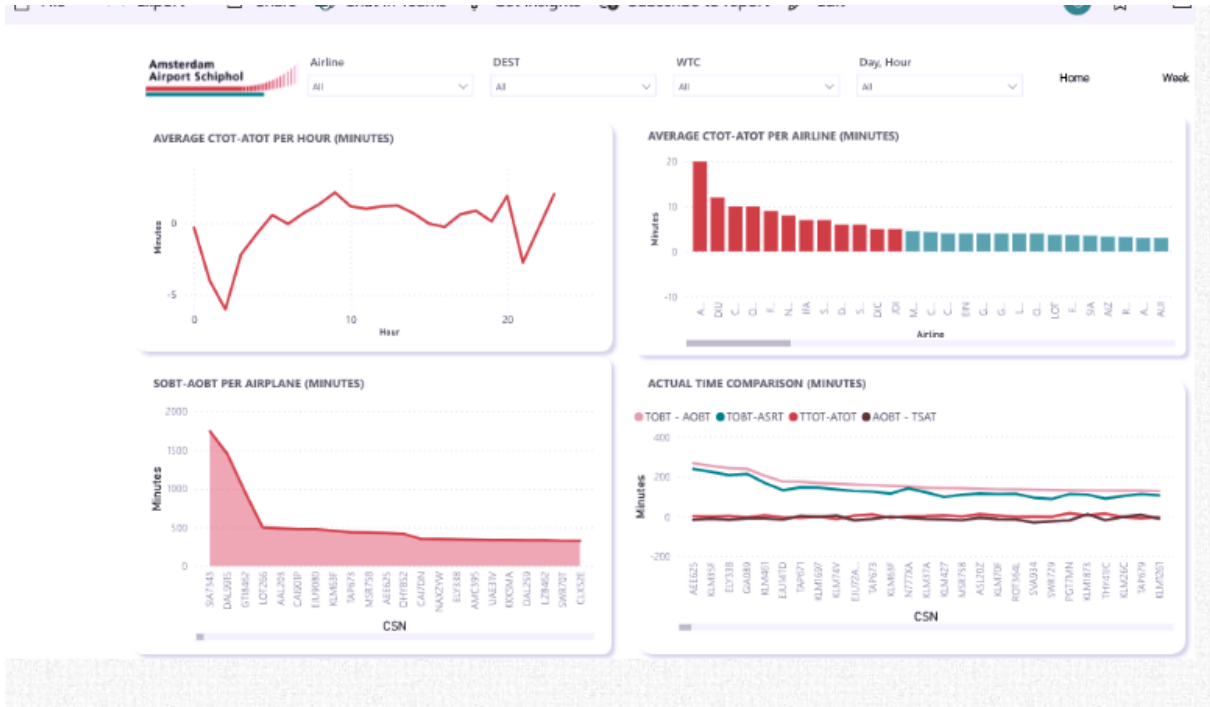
Amsterdam Airport Schiphol

Airline
All

DEST
All

WTC
All

Day, Hour
All

Home

Week

AVERAGE CTOT-ATOT PER HOUR (MINUTES)

Minutes
0
-5
0
10
20
Hour

AVERAGE CTOT-ATOT PER AIRLINE (MINUTES)

Minutes
20
10
0
-10
A.. DLI C.. C.. C.. F.. N.. IFA S.. D.. S.. DIC JDI M.. C.. C.. C.. EIN G.. G.. L.. C.. LOT E.. SIA ANZ R.. A.. AUI
Airline

SOBT-AOBT PER AIRPLANE (MINUTES)

Minutes
2000
1500
1000
500
0
SIA745 DAL9315 GTI8482 LOT266 AAL293 CAI003P EJU9080 KLM63F TAP673 MSR758 AEE625 CHY852 CAI7DN NAX7YW EJY338 AMC395 UAE37U KDCMA DAL259 LZB482 SWR70T CLX52E
CSN

ACTUAL TIME COMPARISON (MINUTES)

TOBT - AOBT TOBT-ASRT TTOT-ATOT AOBT - TSAT

Minutes
200
0
-200
AEE625 KLM95F EJY338 GIA089 KLM461 EJU47TD TAP671 KLM1697 KLM74V EJU72A TAP673 KLM63F N777XA KLM37A KLM427 MSR758 ASL20Z KLM70F ROT364L SWR729 SVA934 PGT7MN KLM1873 THY4WC KLM26C TAP679 KLM1201
CSN